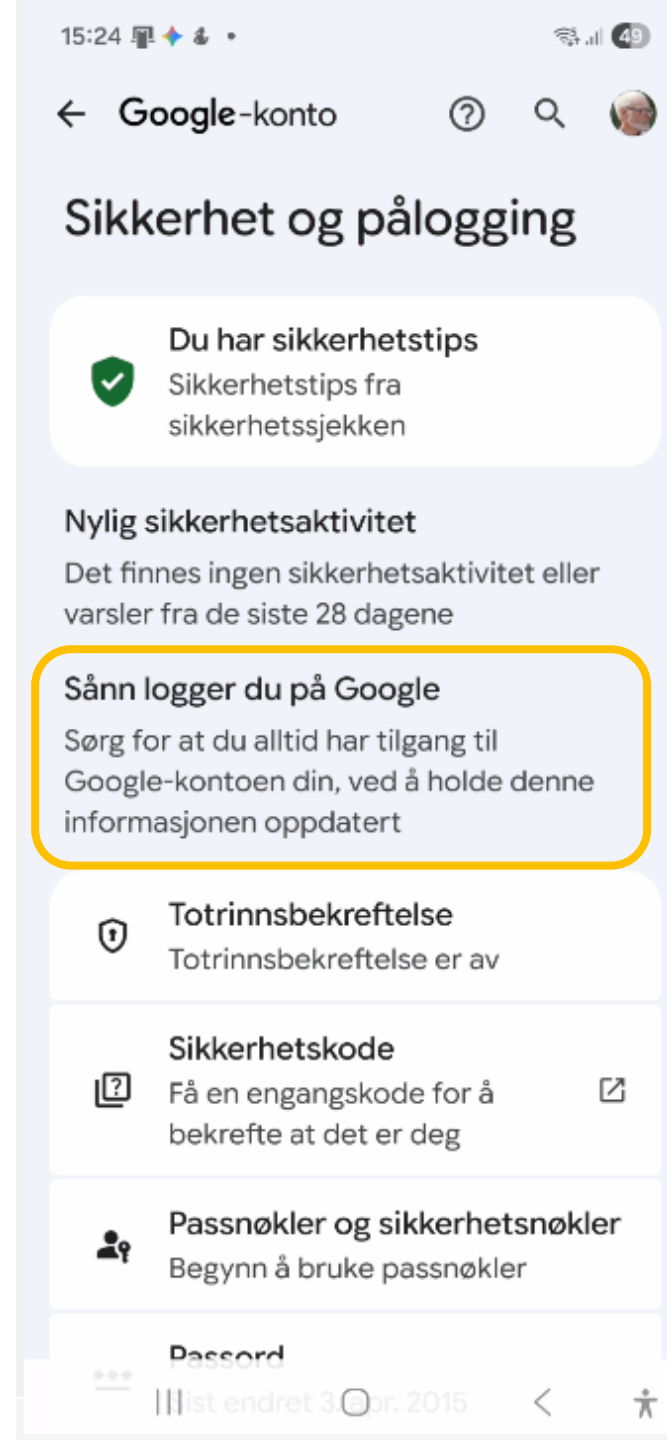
15:24 • 49

Google-konto

Sikkerhet og pålogging

Du har sikkerhetstips
Sikkerhetstips fra sikkerhetssjekken

Nylig sikkerhetsaktivitet
Det finnes ingen sikkerhetsaktivitet eller varsler fra de siste 28 dagene

Sånn logger du på Google
Sørg for at du alltid har tilgang til Google-kontoen din, ved å holde denne informasjonen oppdatert

Totrinnsbekreftelse
Totrinnsbekreftelse er av

Sikkerhetskode
Få en engangskode for å bekrefte at det er deg

Passnøkler og sikkerhetsnøkler
Begynn å bruke passnøkler

Passord
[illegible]ist endret 3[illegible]apr. 2015